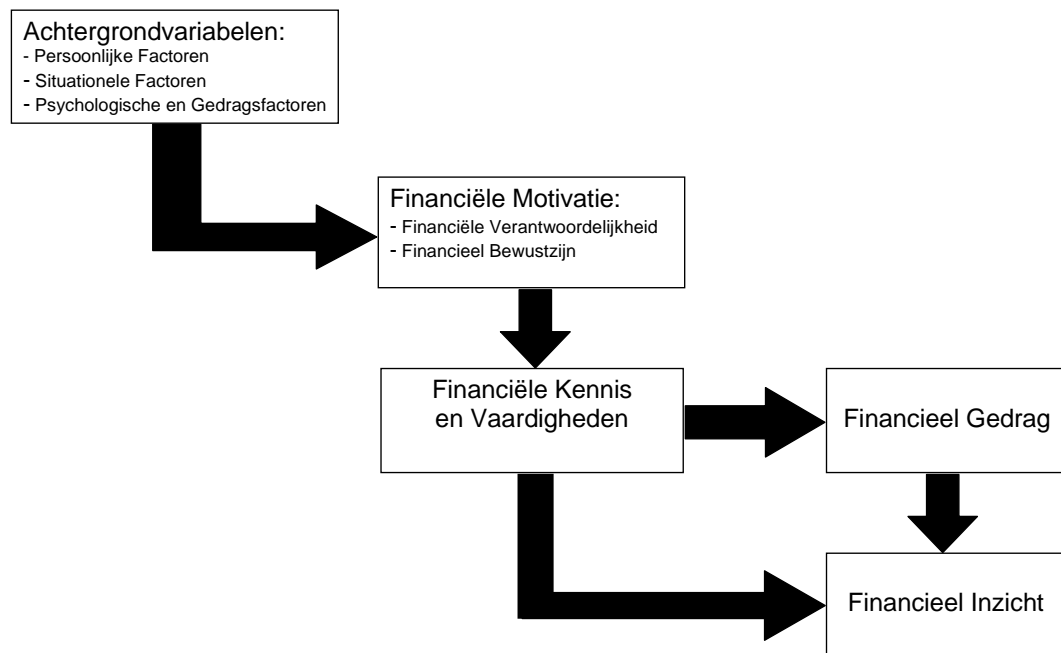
Achtergrondvariabelen:
- Persoonlijke Factoren
- Situationele Factoren
- Psychologische en Gedragsfactoren

Financiële Motivatie:
- Financiële Verantwoordelijkheid
- Financieel Bewustzijn

Financiële Kennis en Vaardigheden

Financieel Gedrag

Financieel Inzicht